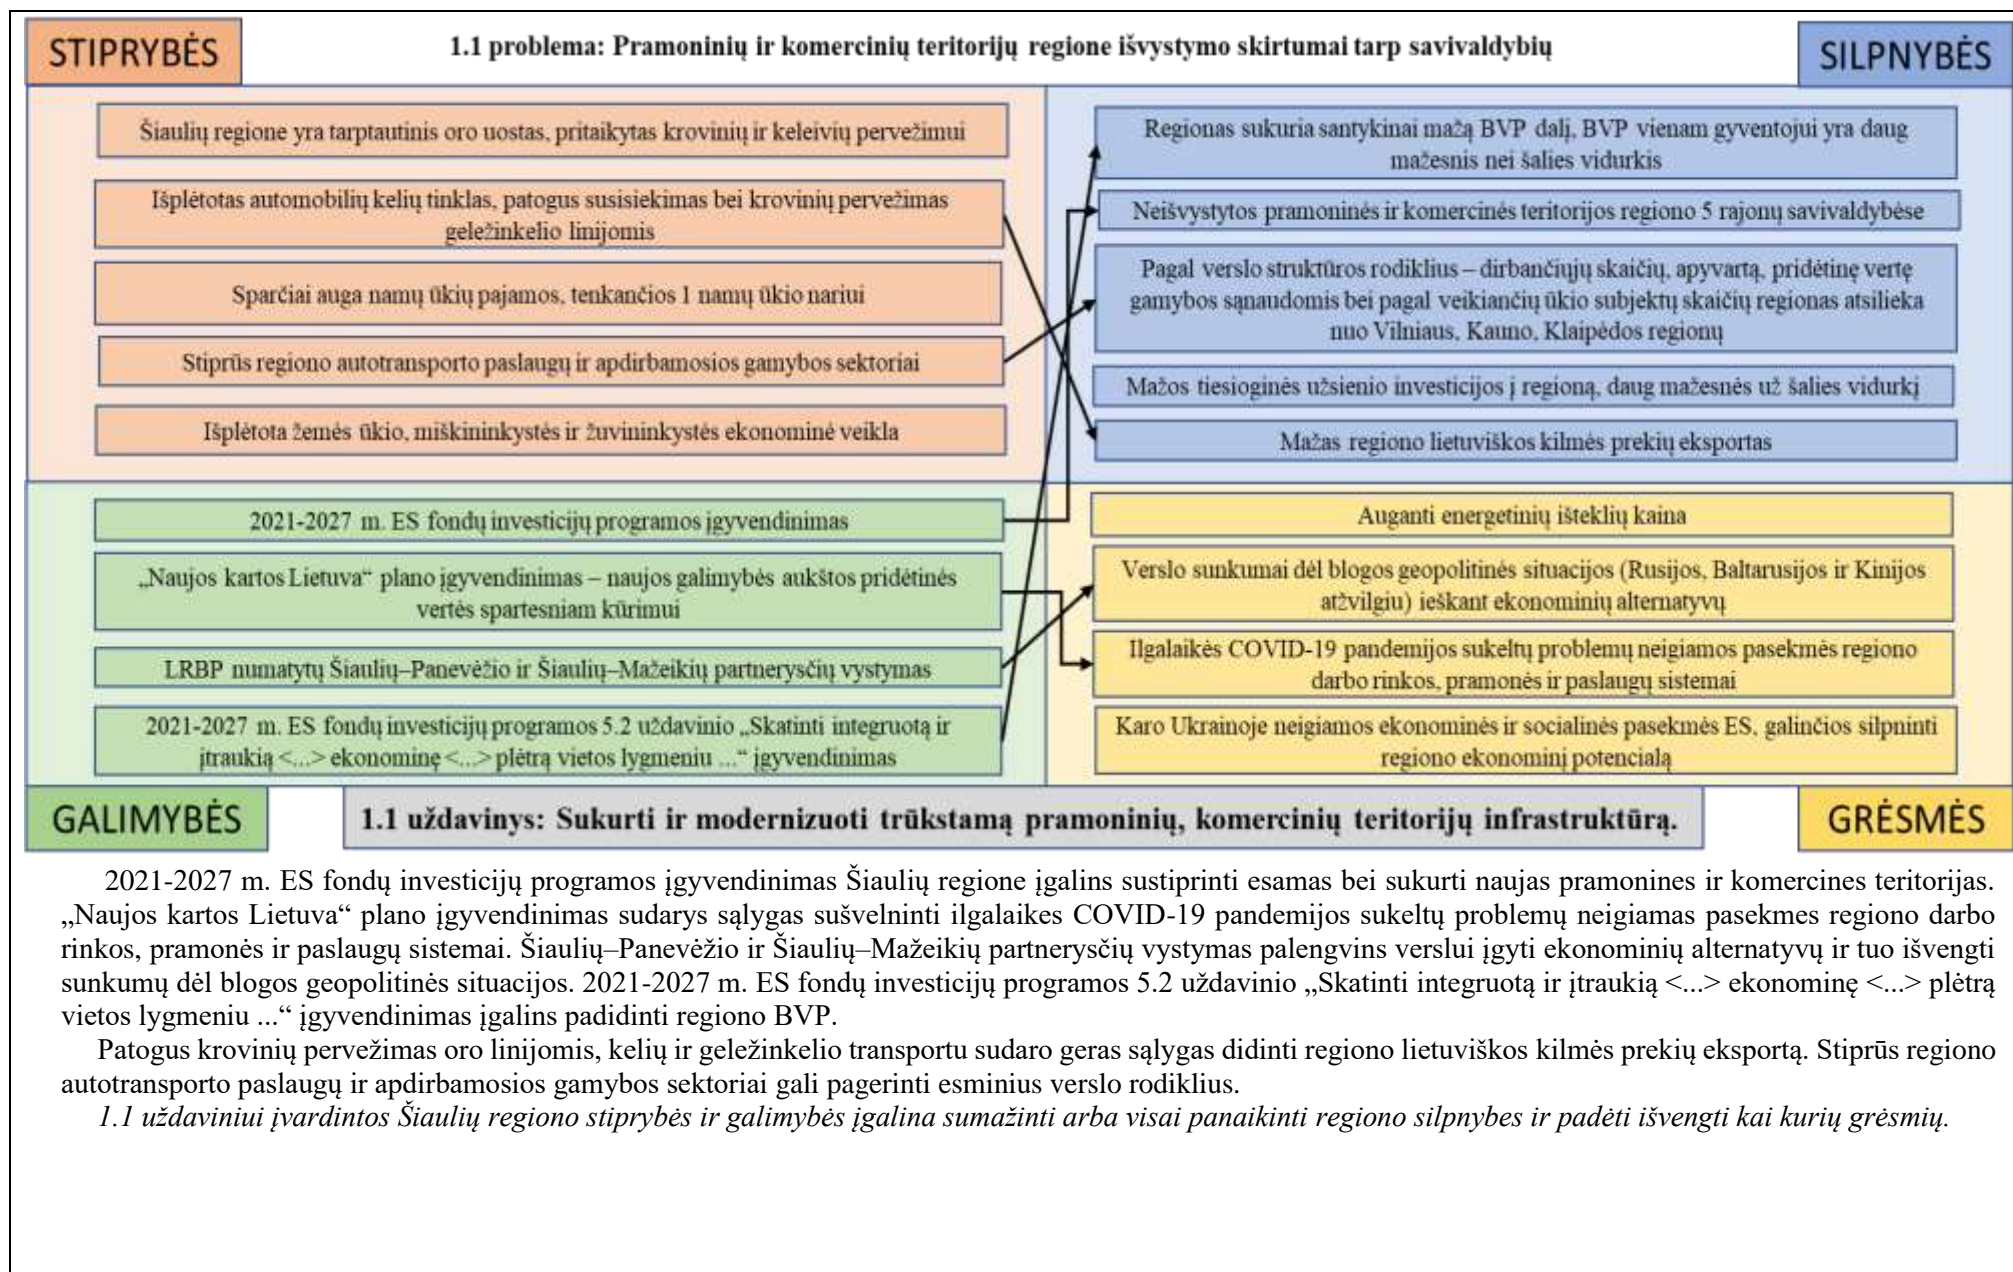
STIPRYBĖS

1.1 problema: Pramoninių ir komercinių teritorijų regione išvystymo skirtumai tarp savivaldybių

SILPNYBĖS

Šiaulių regione yra tarptautinis oro uostas, pritaikytas krovinių ir keleivių pervežimui

Išplėtotas automobilių kelių tinklas, patogus susisiekimas bei krovinių pervežimas geležinkelio linijomis

Sparčiai auga namų ūkių pajamos, tenkančios 1 namų ūkio nariui

Stiprūs regiono autotransporto paslaugų ir apdirbamosios gamybos sektoriai

Išplėtota žemės ūkio, miškininkystės ir žuvininkystės ekonominė veikla

Regionas sukuria santykinai mažą BVP dalį, BVP vienam gyventojui yra daug mažesnis nei šalies vidurkis

Neišvystytos pramoninės ir komercinės teritorijos regiono 5 rajonų savivaldybėse

Pagal verslo struktūros rodiklius – dirbančiųjų skaičių, apyvartą, pridėtinę vertę gamybos sąnaudomis bei pagal veikiančių ūkio subjektų skaičių regionas atsilieka nuo Vilniaus, Kauno, Klaipėdos regionų

Mažos tiesioginės užsienio investicijos į regioną, daug mažesnės už šalies vidurkį

Mažas regiono lietuviškos kilmės prekių eksportas

2021-2027 m. ES fondų investicijų programos įgyvendinimas

„Naujos kartos Lietuva“ plano įgyvendinimas – naujos galimybės aukštos pridėtinės vertės spartesniam kūrimui

LRBP numatytų Šiaulių–Panevėžio ir Šiaulių–Mažeikių partnerysčių vystymas

2021-2027 m. ES fondų investicijų programos 5.2 uždavinio „Skatinti integruotą ir įtraukią <...> ekonominę <...> plėtrą vietos lygmeniu ...“ įgyvendinimas

Auganti energetinių išteklių kaina

Verslo sunkumai dėl blogos geopolitinės situacijos (Rusijos, Baltarusijos ir Kinijos atžvilgiu) ieškant ekonominių alternatyvų

Ilgalaikės COVID-19 pandemijos sukeltų problemų neigiamos pasekmės regiono darbo rinkos, pramonės ir paslaugų sistemai

Karo Ukrainoje neigiamos ekonominės ir socialinės pasekmės ES, galinčios silpninti regiono ekonominį potencialą

GALIMYBĖS

1.1 uždavinys: Sukurti ir modernizuoti trūkstamą pramoninių, komercinių teritorijų infrastruktūrą.

GRĖSMĖS

2021-2027 m. ES fondų investicijų programos įgyvendinimas Šiaulių regione įgalins sustiprinti esamas bei sukurti naujas pramonines ir komercines teritorijas. „Naujos kartos Lietuva“ plano įgyvendinimas sudarys sąlygas sušvelninti ilgalaikes COVID-19 pandemijos sukeltų problemų neigiamas pasekmes regiono darbo rinkos, pramonės ir paslaugų sistemai. Šiaulių–Panevėžio ir Šiaulių–Mažeikių partnerysčių vystymas palengvins verslui įgyti ekonominių alternatyvų ir tuo išvengti sunkumų dėl blogos geopolitinės situacijos. 2021-2027 m. ES fondų investicijų programos 5.2 uždavinio „Skatinti integruotą ir įtraukią <...> ekonominę <...> plėtrą vietos lygmeniu ...“ įgyvendinimas įgalins padidinti regiono BVP.

Patogus krovinių pervežimas oro linijomis, kelių ir geležinkelio transportu sudaro geras sąlygas didinti regiono lietuviškos kilmės prekių eksportą. Stiprūs regiono autotransporto paslaugų ir apdirbamosios gamybos sektoriai gali pagerinti esminius verslo rodiklius.

1.1 uždaviniui įvardintos Šiaulių regiono stiprybės ir galimybės įgalina sumažinti arba visai panaikinti regiono silpnybes ir padėti išvengti kai kurių grėsmių.